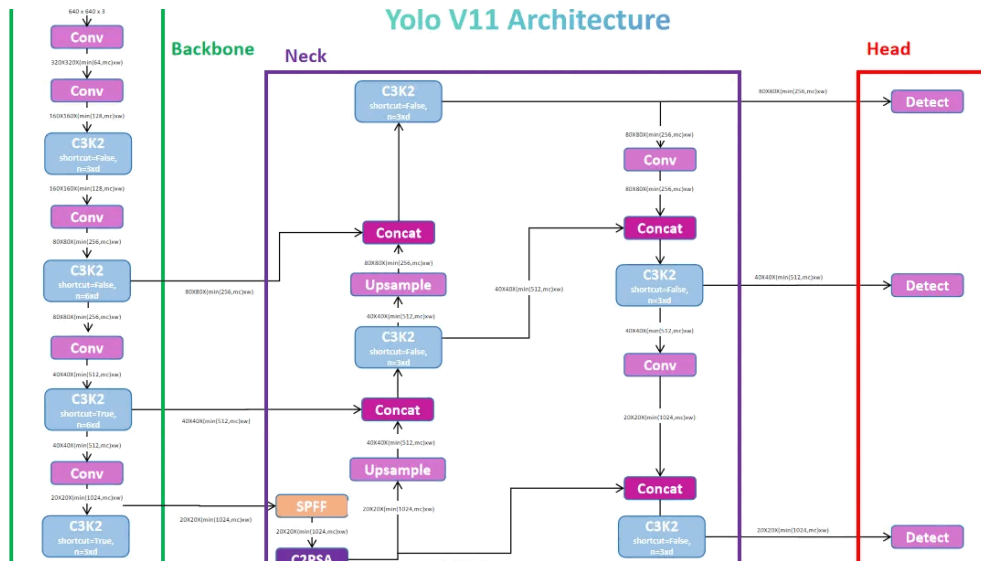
Yolo V11 Architecture

Backbone

640 x 640 x 3
Conv
320X320X(min(64,mc)xw)
Conv
160X160X(min(128,mc)xw)
C3K2
shortcut=False,
n=3xd
160X160X(min(128,mc)xw)
Conv
80X80X(min(256,mc)xw)
C3K2
shortcut=False,
n=6xd
80X80X(min(256,mc)xw)
Conv
40X40X(min(512,mc)xw)
C3K2
shortcut=True,
n=6xd
40X40X(min(512,mc)xw)
Conv
20X20X(min(1024,mc)xw)
C3K2
shortcut=True,
n=3xd

Neck

80X80X(min(256,mc)xw)
40X40X(min(512,mc)xw)
20X20X(min(1024,mc)xw)
SPFF
20X20X(min(1024,mc)xw)
C2PSA
20X20X(min(1024,mc)xw)
Upsample
40X40X(min(512,mc)xw)
Concat
C3K2
shortcut=False,
n=3xd
40X40X(min(512,mc)xw)
Upsample
80X80X(min(256,mc)xw)
Concat
C3K2
shortcut=False,
n=3xd
80X80X(min(256,mc)xw)
40X40X(min(512,mc)xw)
80X80X(min(256,mc)xw)
Conv
80X80X(min(256,mc)xw)
Concat
C3K2
shortcut=False,
n=3xd
40X40X(min(512,mc)xw)
40X40X(min(512,mc)xw)
Conv
20X20X(min(1024,mc)xw)
Concat
C3K2
shortcut=False,
n=3xd
20X20X(min(1024,mc)xw)

Head

Detect
Detect
Detect